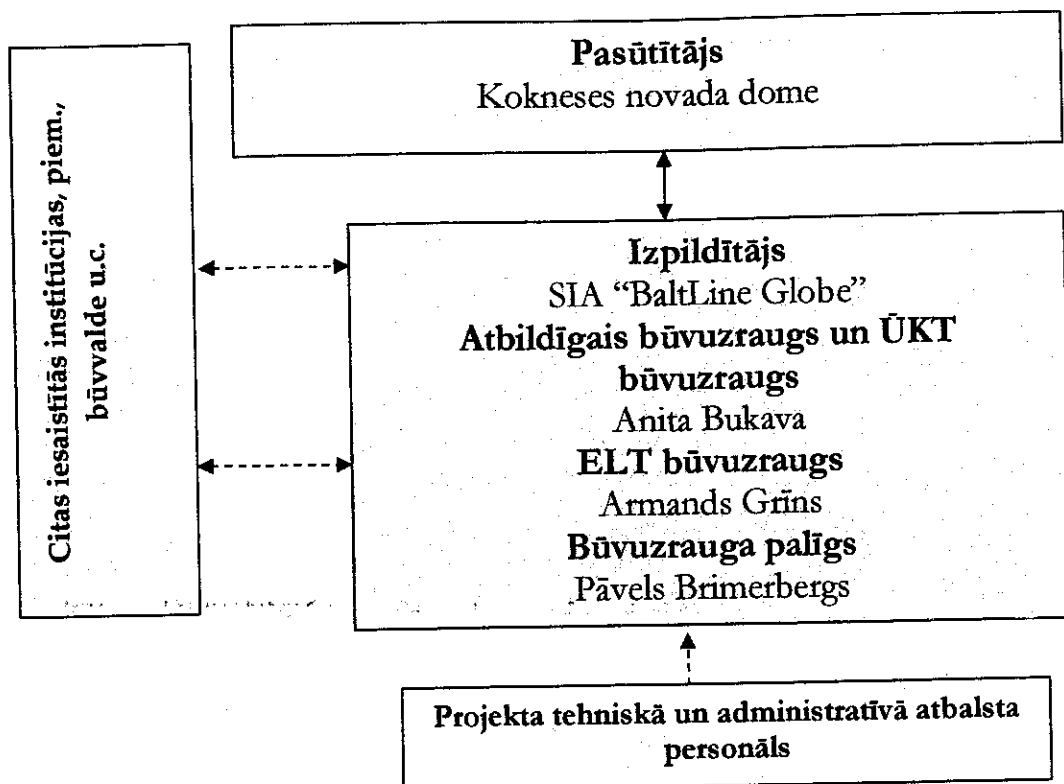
Pasūtītājs
Kokneses novada dome

Citas iesaistītās institūcijas, piem., būvvalde u.c.

Izpildītājs
SIA "BaltLine Globe"
Atbildīgais būvuzraugs un ŪKT būvuzraugs
Anita Bukava
ELT būvuzraugs
Armands Grīns
Būvuzrauga palīgs
Pāvels Brimerbergs

Projekta tehniskā un administratīvā atbalsta personāls